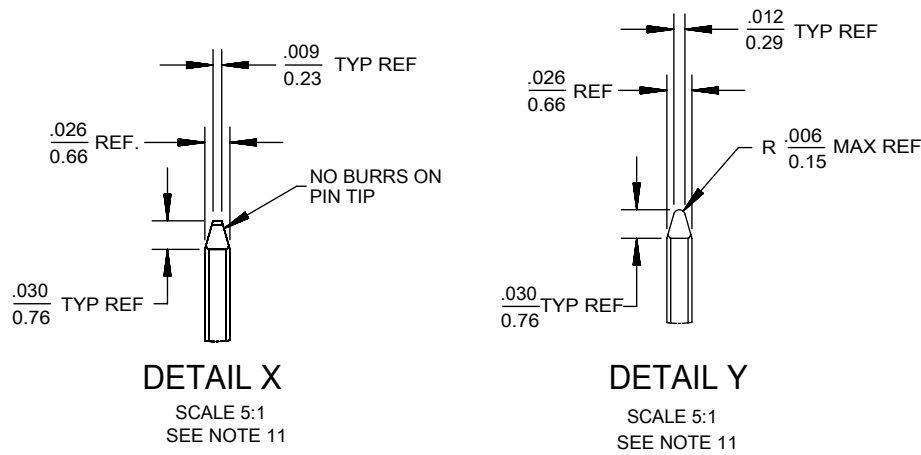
$\frac{.009}{0.23}$ TYP REF

$\frac{.026}{0.66}$ REF.

NO BURRS ON PIN TIP

$\frac{.030}{0.76}$ TYP REF

DETAIL X
SCALE 5:1
SEE NOTE 11

$\frac{.012}{0.29}$ TYP REF

$\frac{.026}{0.66}$ REF

R $\frac{.006}{0.15}$ MAX REF

$\frac{.030}{0.76}$TYP REF

DETAIL Y
SCALE 5:1
SEE NOTE 11